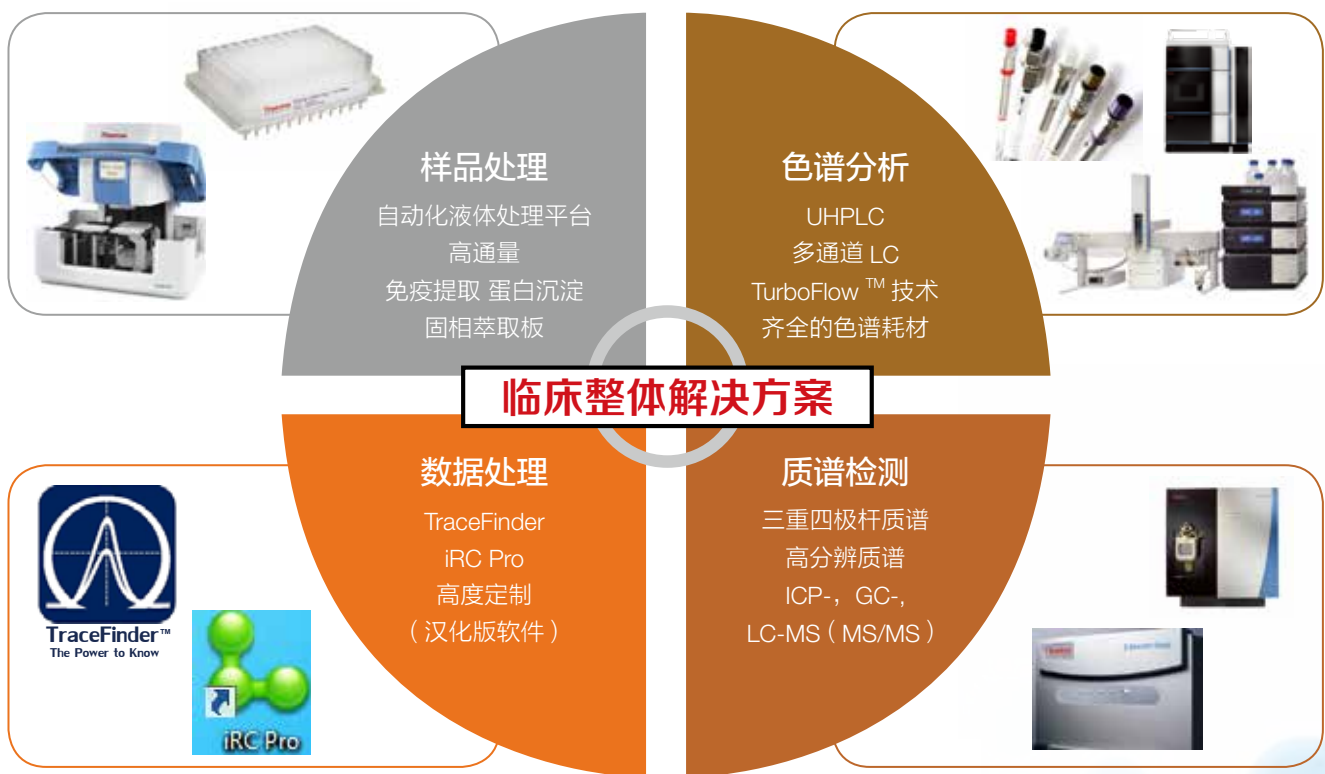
样品处理
自动化液体处理平台
高通量
免疫提取 蛋白沉淀
固相萃取板

色谱分析
UHPLC
多通道 LC
TurboFlow ™ 技术
齐全的色谱耗材

临床整体解决方案

数据处理
TraceFinder
iRC Pro
高度定制
（汉化版软件）

质谱检测
三重四极杆质谱
高分辨质谱
ICP-，GC-，
LC-MS（MS/MS）

TraceFinder™
The Power to Know

iRC Pro